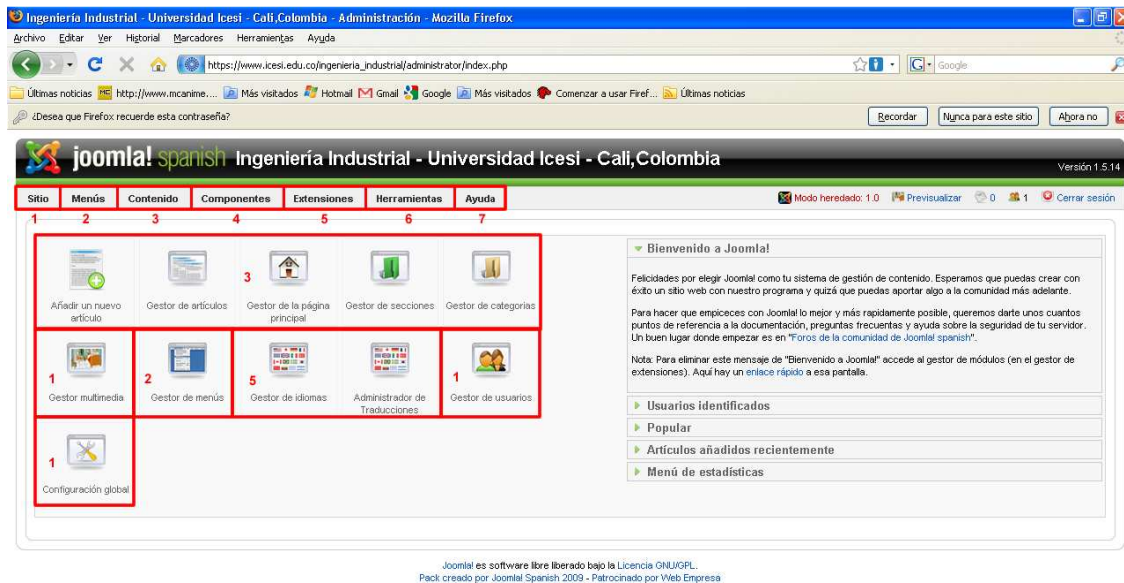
Ingeniería Industrial - Universidad Icesi - Cali,Colombia - Administración - Mozilla Firefox

Archivo Editar Ver Historial Marcadores Herramientas Ayuda

https://www.icesi.edu.co/ingenieria_industrial/administrator/index.php

Google

Últimas noticias http://www.mcanime.... Más visitados Hotmail Gmail Google Más visitados Comenzar a usar Firef... Últimas noticias

¿Desea que Firefox recuerde esta contraseña?

Recordar Nunca para este sitio Ahora no

joomla! spanish Ingeniería Industrial - Universidad Icesi - Cali,Colombia

Versión 1.5.14

Sitio Menús Contenido Componentes Extensiones Herramientas Ayuda

1 2 3 4 5 6 7

Modo heredado: 1.0 Previsualizar 0 1 Cerrar sesión

Añadir un nuevo artículo

Gestor de artículos

3

Gestor de la página principal

Gestor de secciones

Gestor de categorías

1

Gestor multimedia

2

Gestor de menús

5

Gestor de idiomas

Administrador de Traducciones

1

Gestor de usuarios

1

Configuración global

Bienvenido a Joomla!

Felicidades por elegir Joomla! como tu sistema de gestión de contenido. Esperamos que puedas crear con éxito un sitio web con nuestro programa y quizá que puedas aportar algo a la comunidad más adelante.

Para hacer que empieces con Joomla! lo mejor y más rapidamente posible, queremos darte unos cuantos puntos de referencia a la documentación, preguntas frecuentas y ayuda sobre la seguridad de tu servidor. Un buen lugar donde empezar es en "Foros de la comunidad de Joomla! spanish".

Nota: Para eliminar este mensaje de "Bienvenido a Joomla!" accede al gestor de módulos (en el gestor de extensiones). Aquí hay un enlace rápido a esa pantalla.

Usuarios identificados

Popular

Artículos añadidos recientemente

Menú de estadísticas

Joomla! es software libre liberado bajo la Licencia GNU/GPL.
Pack creado por Joomla! Spanish 2009 - Patrocinado por Web Empresa